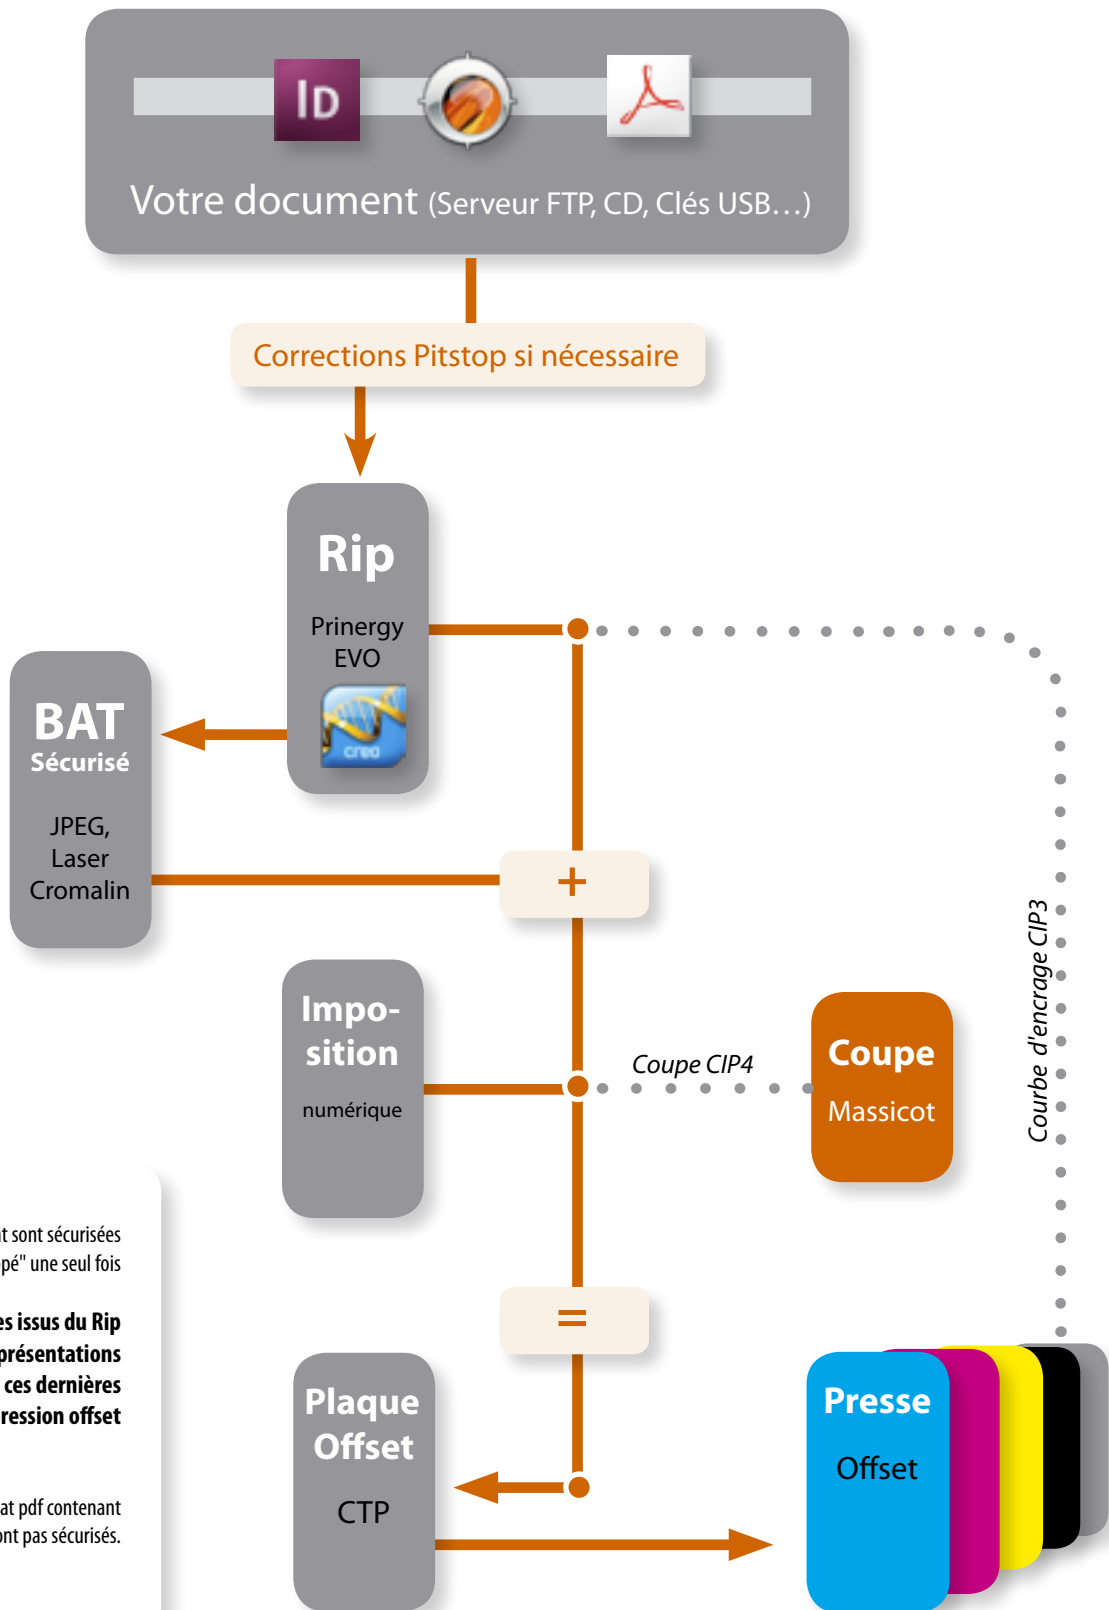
ID

Votre document (Serveur FTP, CD, Clés USB…)

Corrections Pitstop si nécessaire

Rip
Prinergy EVO
creo

BAT
Sécurisé
JPEG, Laser Cromalin

+

Impo-sition
numérique

Coupe CIP4

Coupe
Massicot

Courbe d'encrage CIP3

=

Plaque Offset
CTP

Presse
Offset

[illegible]t sont sécurisées
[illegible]pé" une seul fois

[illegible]es issus du Rip
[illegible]présentations
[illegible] ces dernières
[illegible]ression offset

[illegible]at pdf contenant
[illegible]ont pas sécurisés.